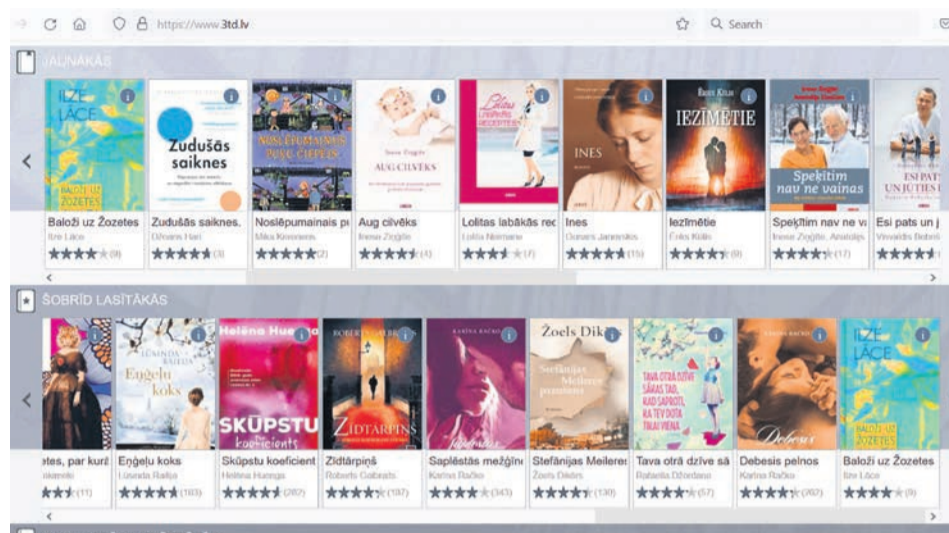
https://www.3td.lv

Search

JAUNĀKĀS

ILZE LĀCE BALOŽI UZ ŽOZETES

Zudušās saiknes

NOSLĒPUMAINAIS PUSCIEPLIS

AUG CILVĒKS

Lolitas labākās receptes

INES

IEZĪMĒTIE

Spekītim nav ne vainas

ESI PATS UN JŪTIES L

Baloži uz Žozetes
Ilze Lāce
(9)

Zudušās saiknes.
Džoanns Hari
(3)

Noslēpumainais pi
Mika Kinonens
(2)

Aug cilvēks
Inese Zizgāle
(4)

Lolitas labākās rec
Lolita Neimane
(7)

Ines
Dzintars Jansons
(15)

Iezīmētie
Ēriks Kūlis
(9)

Spekītim nav ne va
Inese Zizgāle, Anatolijs
(17)

Esi pats un j
Visvaldis Bebris

ŠOBRĪD LASĪTĀKĀS

Eņģeļu koks

Helēna Hunga SKŪPSTU koeficients

ROBERTS GALBREITS ZIDTĀRPIŅŠ

KARĪNA RAČKO

Žoels Dikērs Stefānijas Meilleres pazušana

TAVA OTRĀ DZĪVE SĀKAS TAD, KAD SAPROTI, KA TEV DOTA TIKAI VIENA

KARĪNA RAČKO Debesīs

ILZE LĀCE BALOŽI UZ ŽOZETES

etes, par kurā
(11)

Eņģeļu koks
Lūsinda Railija
(103)

Skūpstu koeficient
Helēna Hunga
(282)

Zīdtārpiņš
Roberts Galbreits
(197)

Saplēstās mežģīn
Karina Račko
(343)

Stefānijas Meilere
Žoels Dikērs
(130)

Tava otrā dzīve sā
Rafaēla Džordano
(57)

Debesis pelnos
Karina Račko
(262)

Baloži uz Žozetes
Ilze Lāce
(9)